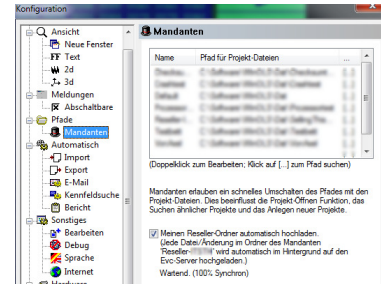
Konfiguration

Ansicht
Neue Fenster
Text
2d
3d
Meldungen
Abschaltbare
Pfade
Mandanten
Automatisch
Import
Export
E-Mail
Kennfeldsuche
Bericht
Sonstiges
Bearbeiten
Debug
Sprache
Internet
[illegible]

Mandanten

| Name | Pfad für Projekt-Dateien | ... |
|---|---|---|
| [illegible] | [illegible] | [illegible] |
| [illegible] | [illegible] | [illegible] |
| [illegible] | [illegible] | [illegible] |
| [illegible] | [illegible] | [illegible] |
| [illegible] | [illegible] | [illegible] |
| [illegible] | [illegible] | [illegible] |
| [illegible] | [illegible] | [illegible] |

(Doppelklick zum Bearbeiten; Klick auf [...] zum Pfad suchen)

Mandanten erlauben ein schnelles Umschalten des Pfades mit den Projekt-Dateien. Dies beeinflusst die Projekt-Öffnen Funktion, das Suchen ähnlicher Projekte und das Anlegen neuer Projekte.

Meinen Reseller-Ordner automatisch hochladen. (Jede Datei/Änderung im Ordner des Mandanten 'Reseller-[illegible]' wird automatisch im Hintergrund auf den Evc-Server hochgeladen.)
Wartend. (100% Synchron)